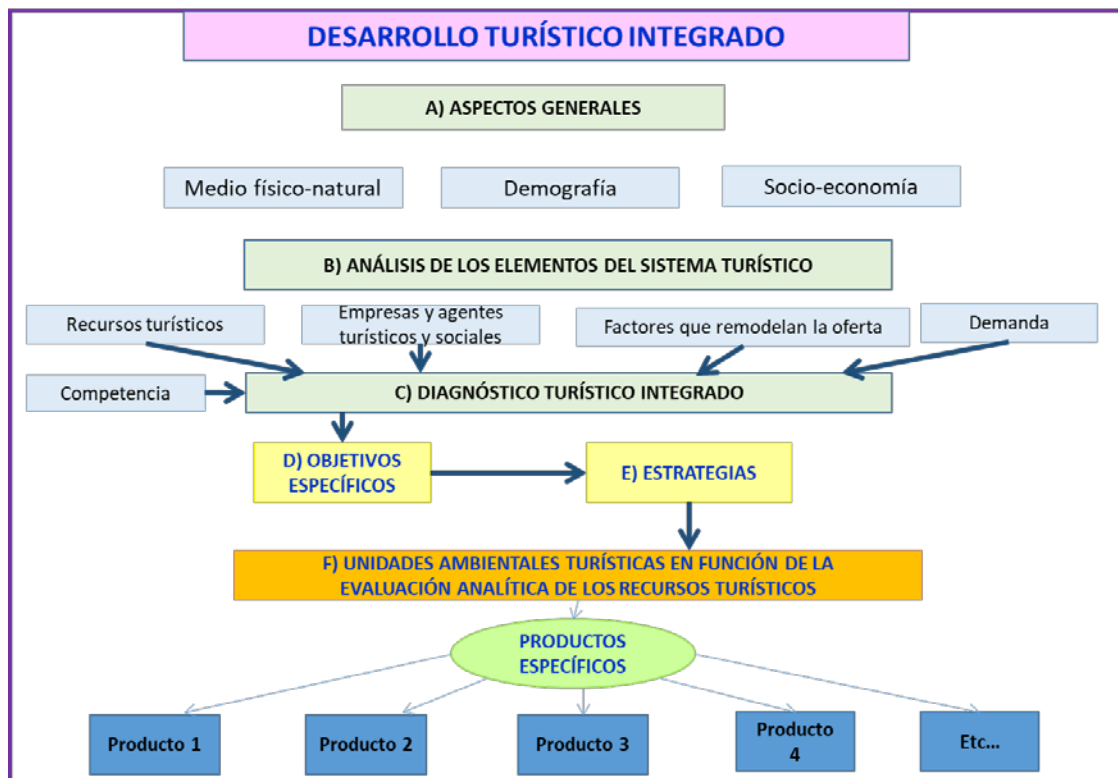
DESARROLLO TURÍSTICO INTEGRADO

A) ASPECTOS GENERALES

Medio físico-natural

Demografía

Socio-economía

B) ANÁLISIS DE LOS ELEMENTOS DEL SISTEMA TURÍSTICO

Recursos turísticos

Empresas y agentes turísticos y sociales

Factores que remodelan la oferta

Demanda

Competencia

C) DIAGNÓSTICO TURÍSTICO INTEGRADO

D) OBJETIVOS ESPECÍFICOS

E) ESTRATEGIAS

F) UNIDADES AMBIENTALES TURÍSTICAS EN FUNCIÓN DE LA EVALUACIÓN ANALÍTICA DE LOS RECURSOS TURÍSTICOS

PRODUCTOS ESPECÍFICOS

Producto 1

Producto 2

Producto 3

Producto 4

Etc...